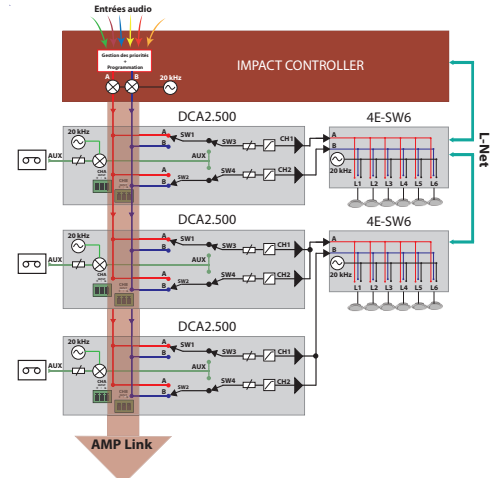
Entrées audio

Gestion des priorités + Programmation

A B 20 kHz

IMPACT CONTROLLER

L-Net

DCA2.500

20 kHz

AUX

CH4

A SW1

B

AUX

A

B SW2

SW3 CH1

SW4 CH2

4E-SW6

A

B

20 kHz

L1 L2 L3 L4 L5 L6

DCA2.500

20 kHz

AUX

A SW1

B

SW3 CH1

AUX

SW4 CH2

A

B SW2

4E-SW6

A

B

20 kHz

L1 L2 L3 L4 L5 L6

DCA2.500

20 kHz

AUX

CH4

A SW1

B

SW3 CH1

AUX

A

B SW2

SW4 CH2

AMP Link